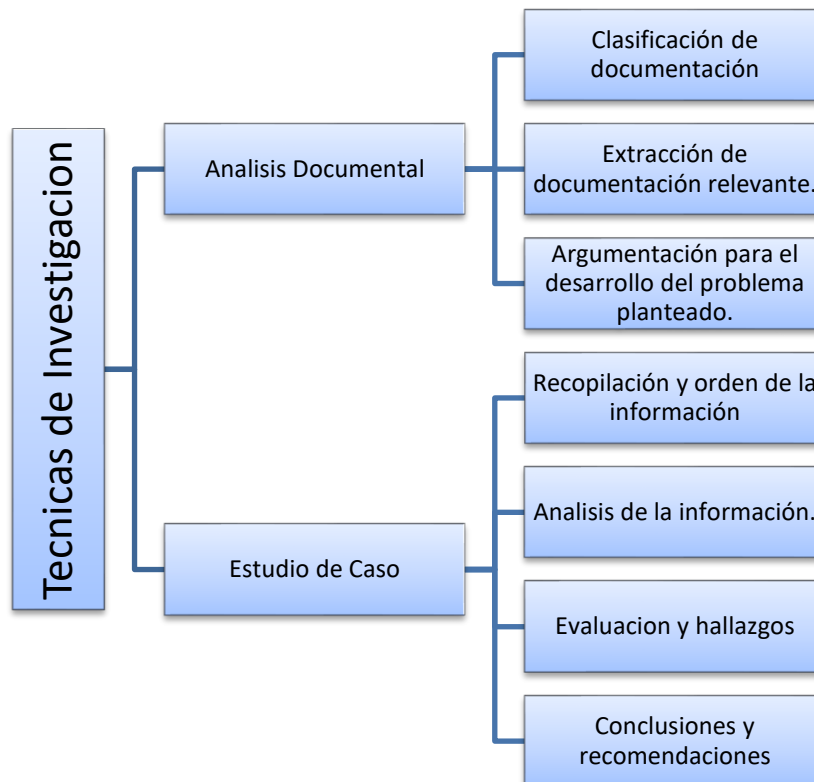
Tecnicas de Investigacion

Analisis Documental

Clasificación de documentación

Extracción de documentación relevante.

Argumentación para el desarrollo del problema planteado.

Estudio de Caso

Recopilación y orden de la información

Analisis de la información.

Evaluacion y hallazgos

Conclusiones y recomendaciones